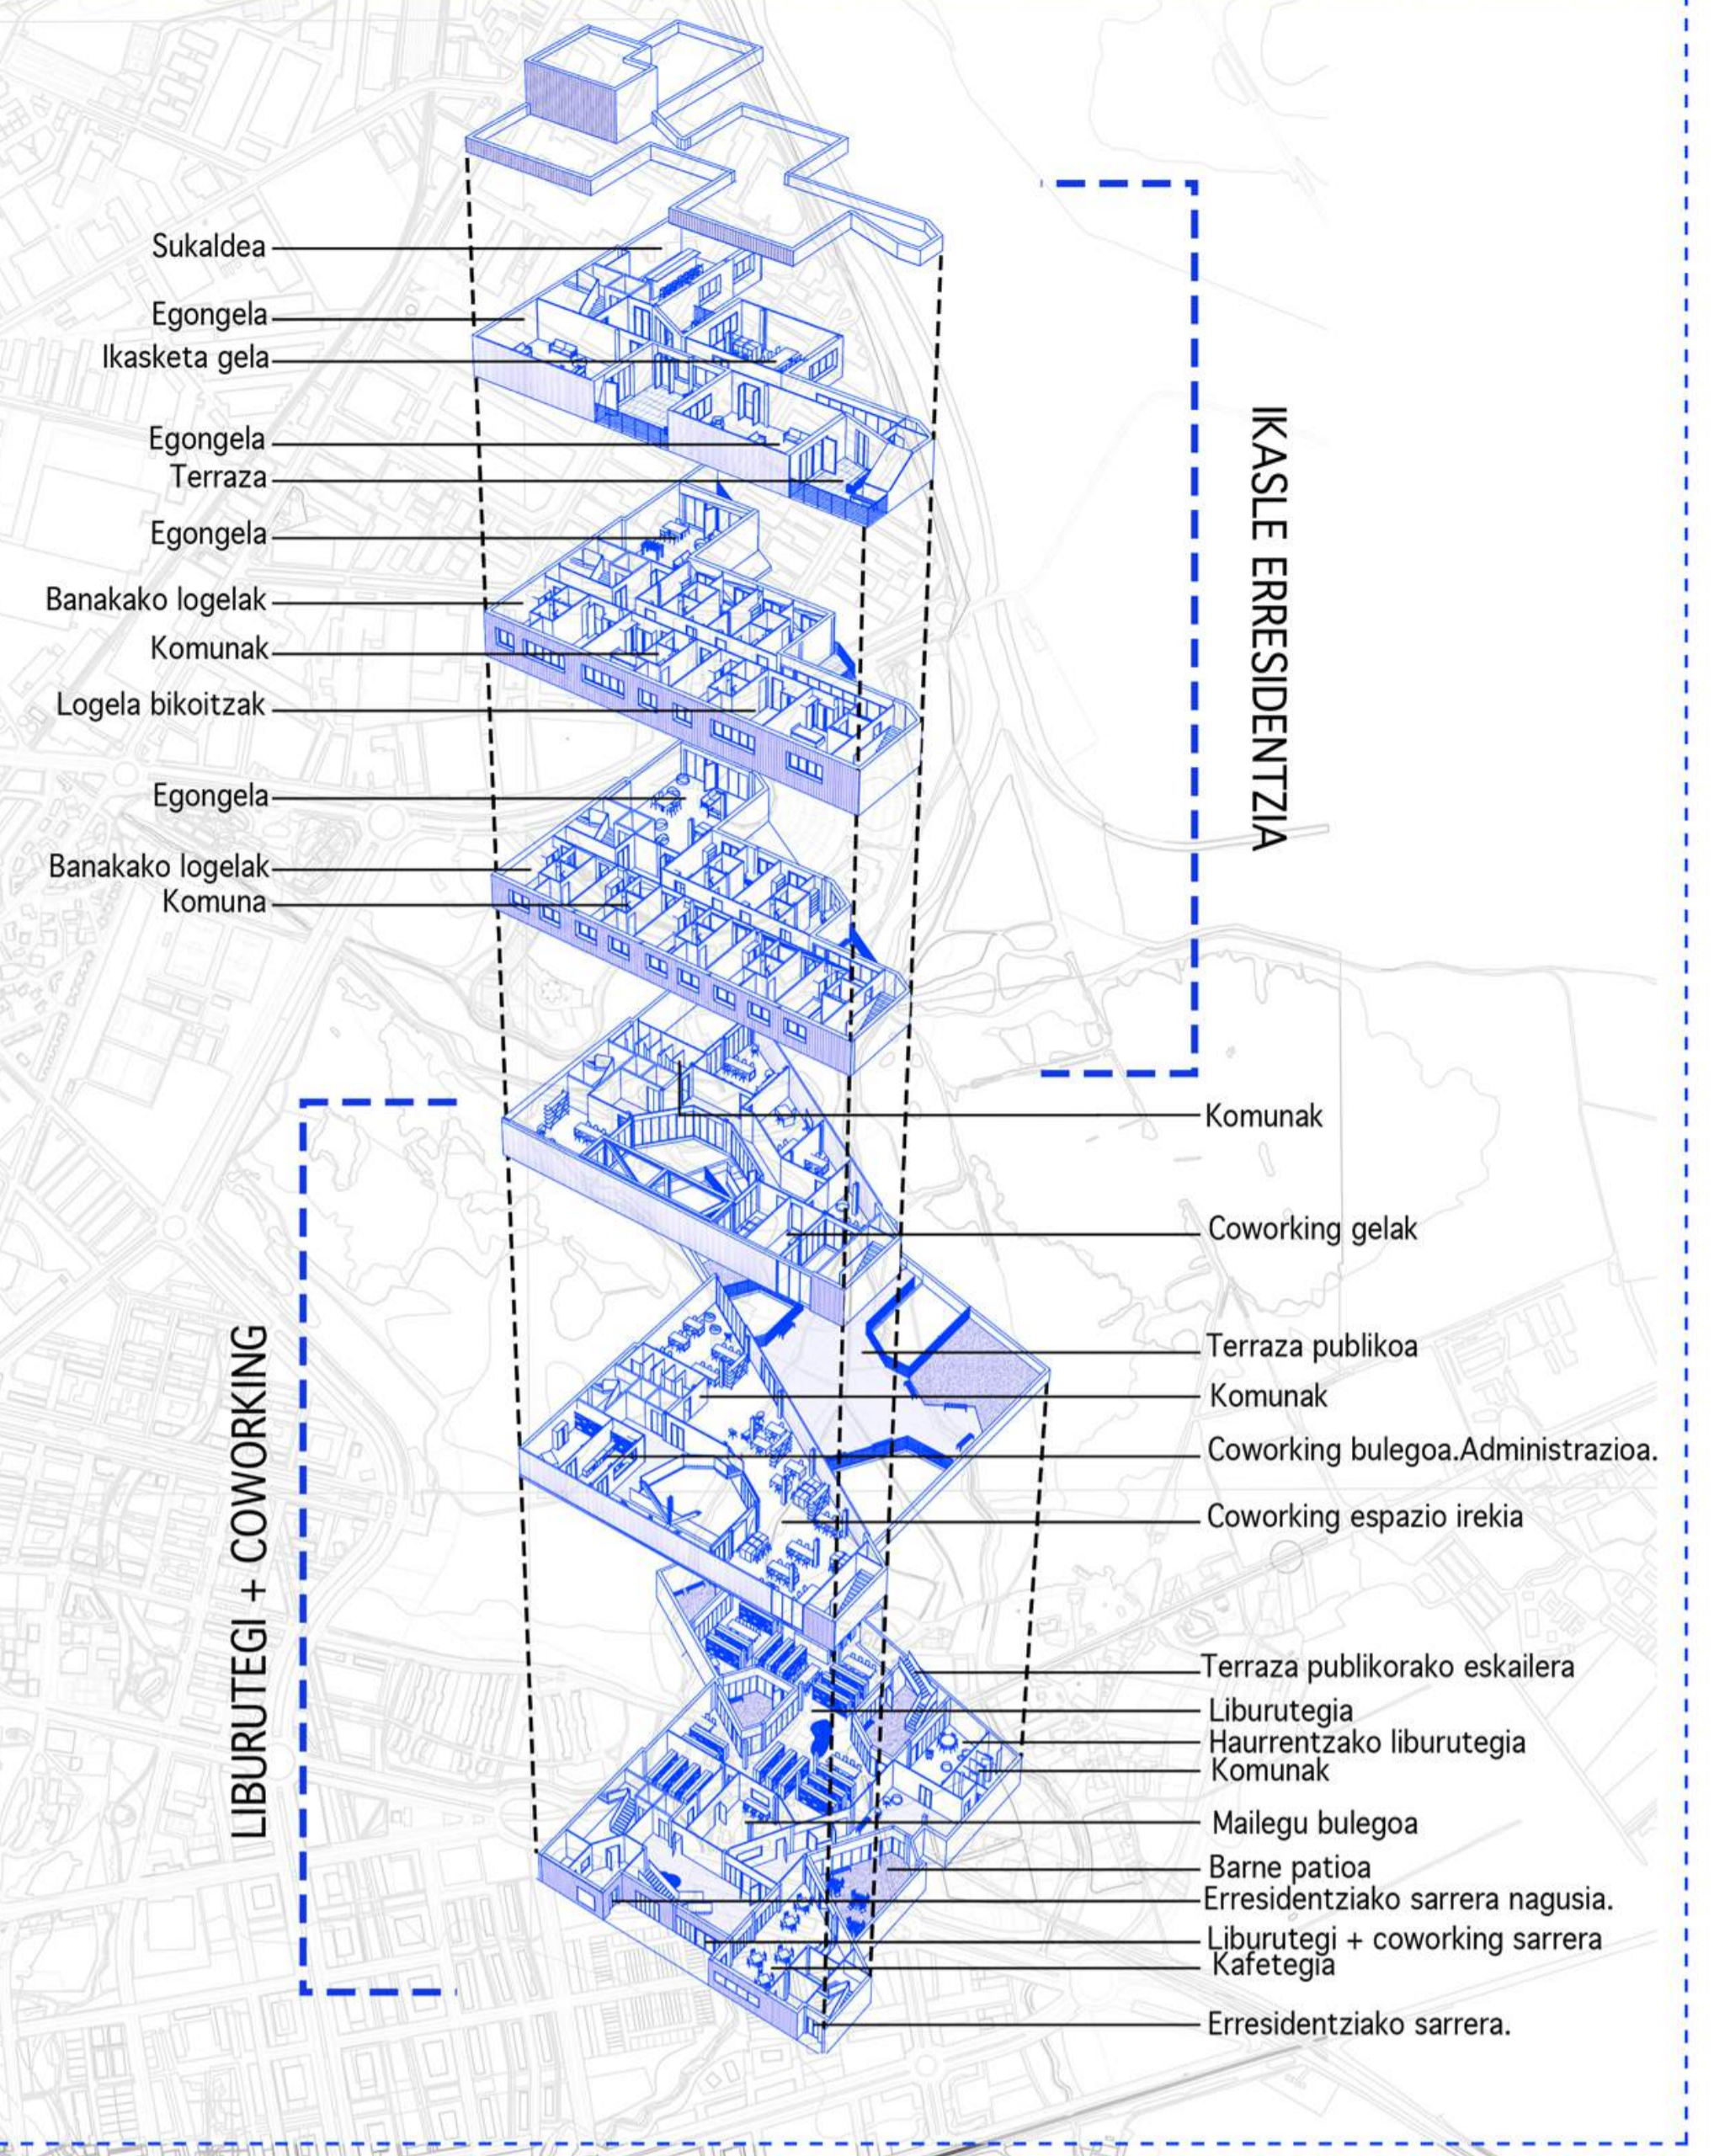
Sukaldea
Egongela
Ikasketa gela
Egongela
Terraza
Egongela
Banakako logelak
Komunak
Logela bikoitzak
Egongela
Banakako logelak
Komuna

IKASLE ERRESIDENTZIA

Komunak
Coworking gelak
Terraza publikoa
Komunak
Coworking bulegoa.Administrazioa.
Coworking espazio irekia
Terraza publikorako eskailera
Liburutegia
Haurrentzako liburutegia
Komunak
Mailegu bulegoa
Barne patioa
Erresidentziako sarrera nagusia.
Liburutegi + coworking sarrera
Kafetegia
Erresidentziako sarrera.

LIBURUTEGI + COWORKING